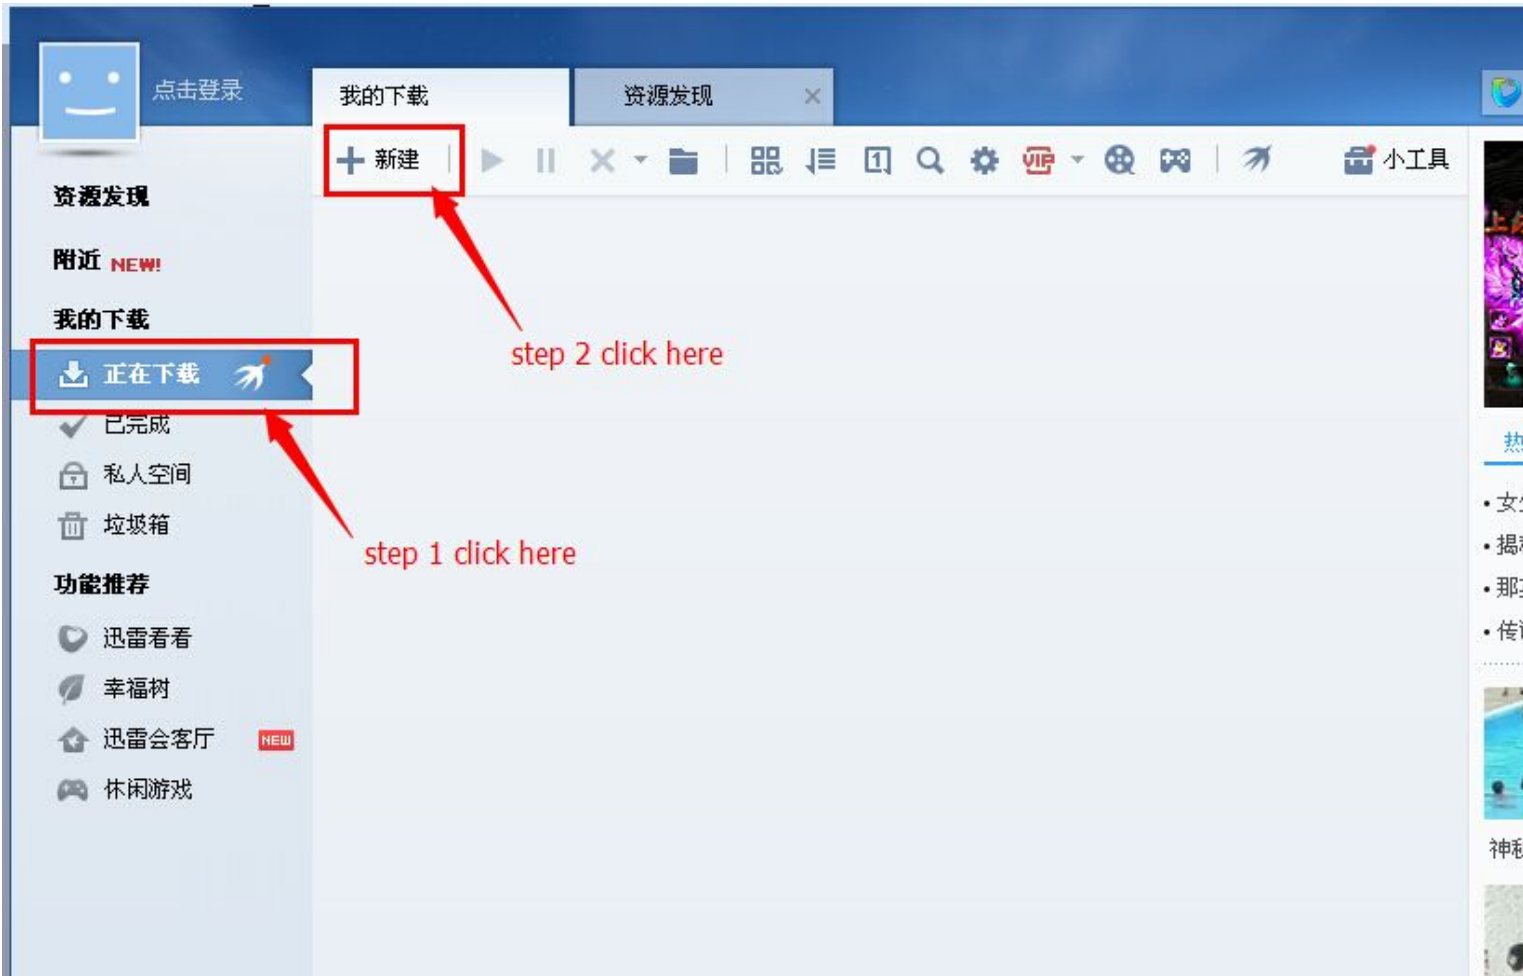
点击登录

我的下载

资源发现

+ 新建

小工具

资源发现

附近 NEW!

我的下载

正在下载

已完成

私人空间

垃圾箱

功能推荐

迅雷看看

幸福树

迅雷会客厅 NEW

休闲游戏

step 2 click here

step 1 click here

热

• 女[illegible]

• 揭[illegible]

• 那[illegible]

• 传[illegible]

神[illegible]